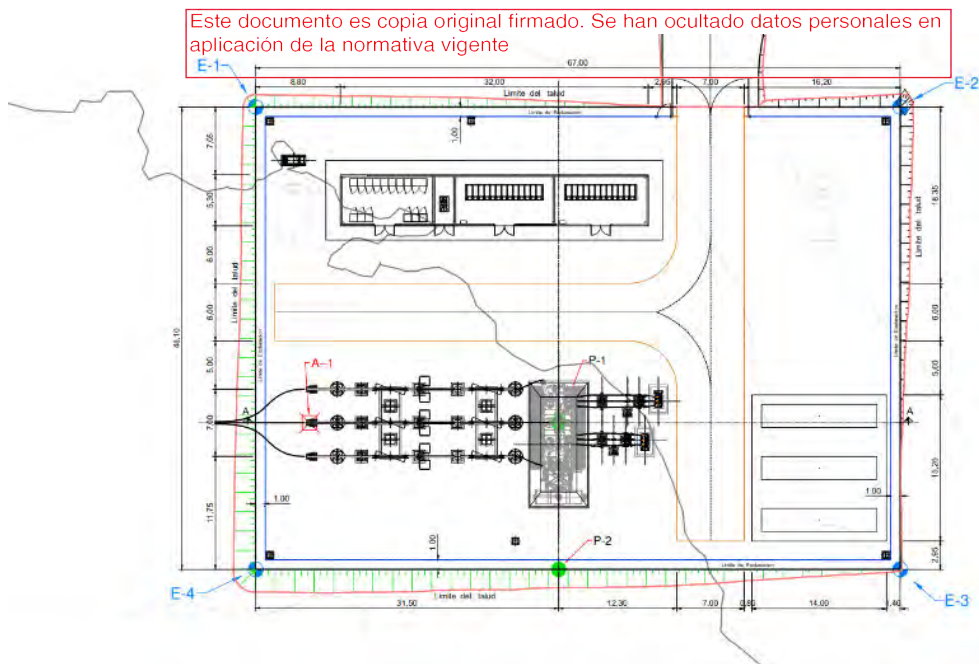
Este documento es copia original firmado. Se han ocultado datos personales en aplicación de la normativa vigente

E-1

E-2

E-3

E-4

67,00

8,80

32,00

2,85

7,00

16,20

Limite del talud

Limite de Explanación

1,00

7,65

5,30

6,00

6,00

5,00

7,00

11,75

46,10

18,30

6,00

5,00

15,20

2,85

Limite del talud

Limite de Explanación

A-1

P-1

P-2

A

A

1,00

1,00

1,00

Limite de Explanación

Limite del talud

31,50

12,30

7,00

0,60

14,00

1,40